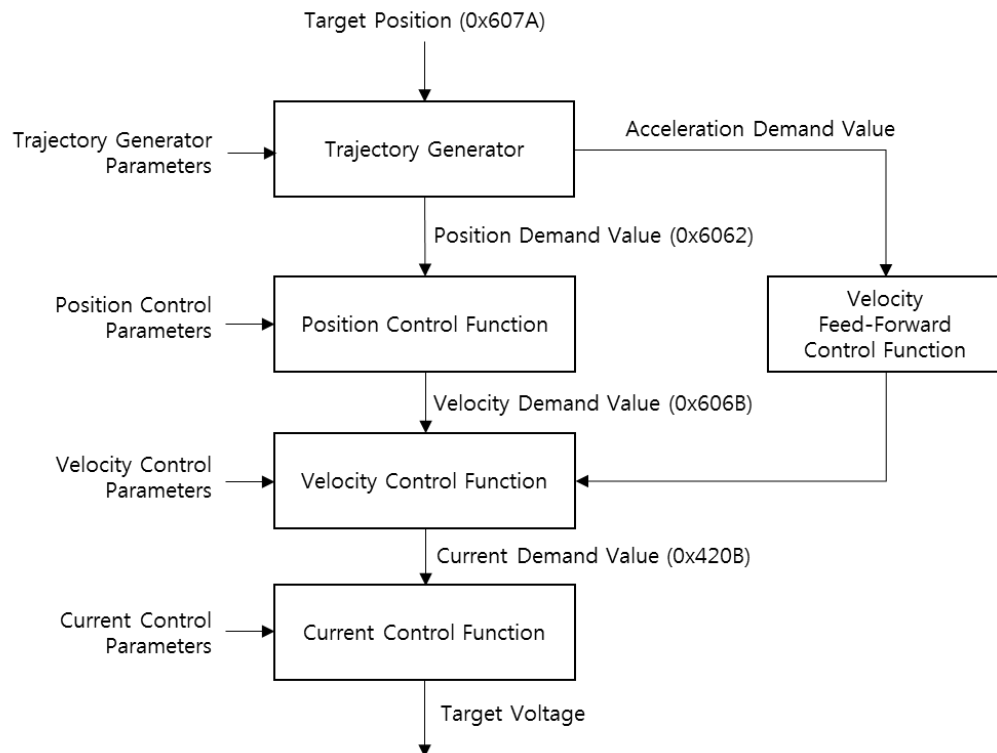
Target Position (0x607A)

Trajectory Generator Parameters

Trajectory Generator

Acceleration Demand Value

Position Demand Value (0x6062)

Position Control Parameters

Position Control Function

Velocity Feed-Forward Control Function

Velocity Demand Value (0x606B)

Velocity Control Parameters

Velocity Control Function

Current Demand Value (0x420B)

Current Control Parameters

Current Control Function

Target Voltage